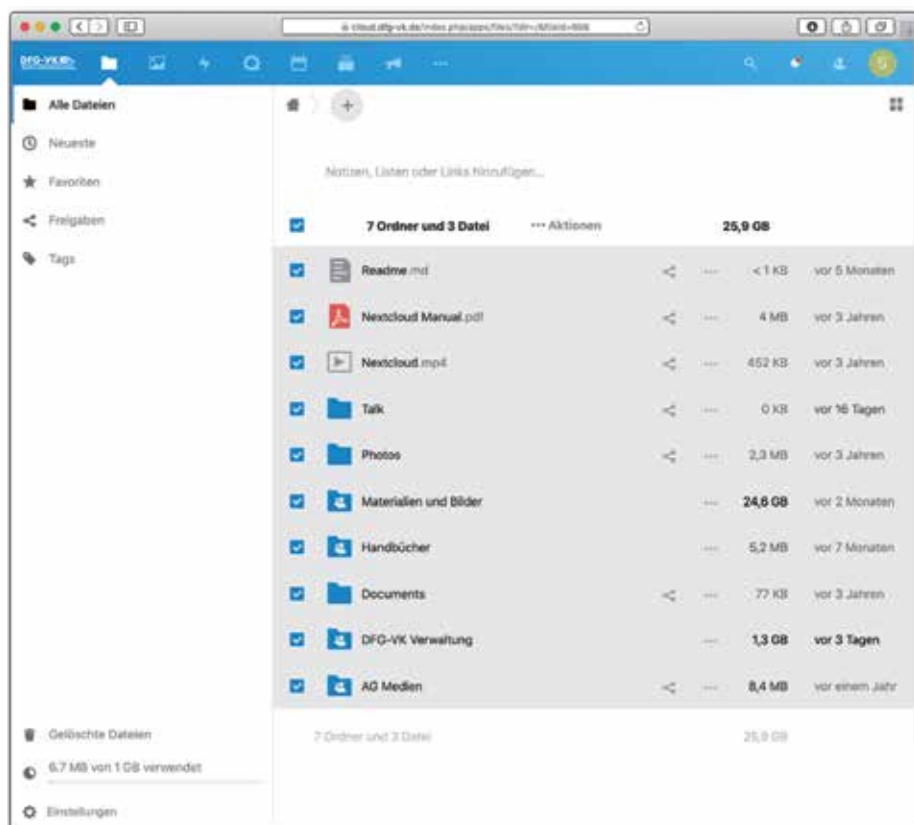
cloud.dfg-vk.de/index.php/apps/files/?dir=/&fileid=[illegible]

DFG-VK

Alle Dateien
Neueste
Favoriten
Freigaben
Tags

Notizen, Listen oder Links hinzufügen...

7 Ordner und 3 Datei ··· Aktionen 25,9 GB

| Name | Größe | Geändert |
|---|---|---|
| Readme.md | < 1 KB | vor 5 Monaten |
| Nextcloud Manual.pdf | 4 MB | vor 3 Jahren |
| Nextcloud.mp4 | 452 KB | vor 3 Jahren |
| Talk | 0 KB | vor 16 Tagen |
| Photos | 2,3 MB | vor 3 Jahren |
| Materialien und Bilder | 24,6 GB | vor 2 Monaten |
| Handbücher | 5,2 MB | vor 7 Monaten |
| Documents | 77 KB | vor 3 Jahren |
| DFG-VK Verwaltung | 1,3 GB | vor 3 Tagen |
| AG Medien | 8,4 MB | vor einem Jahr |

7 Ordner und 3 Datei 25,9 GB

Gelöschte Dateien
6.7 MB von 1 GB verwendet
Einstellungen